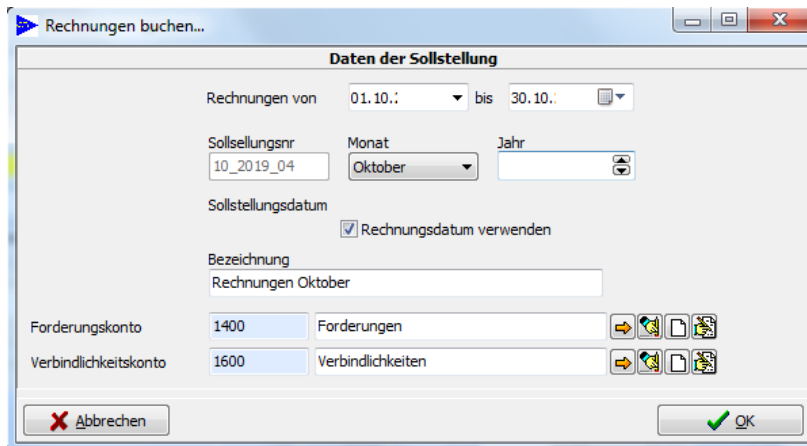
Rechnungen buchen...

Daten der Sollstellung

Rechnungen von 01.10.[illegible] bis 30.10.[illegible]

Sollsellungsnr
10_2019_04

Monat
Oktober

Jahr

Sollstellungsdatum

Rechnungsdatum verwenden

Bezeichnung
Rechnungen Oktober

Forderungskonto 1400 Forderungen

Verbindlichkeitskonto 1600 Verbindlichkeiten

Abbrechen

OK